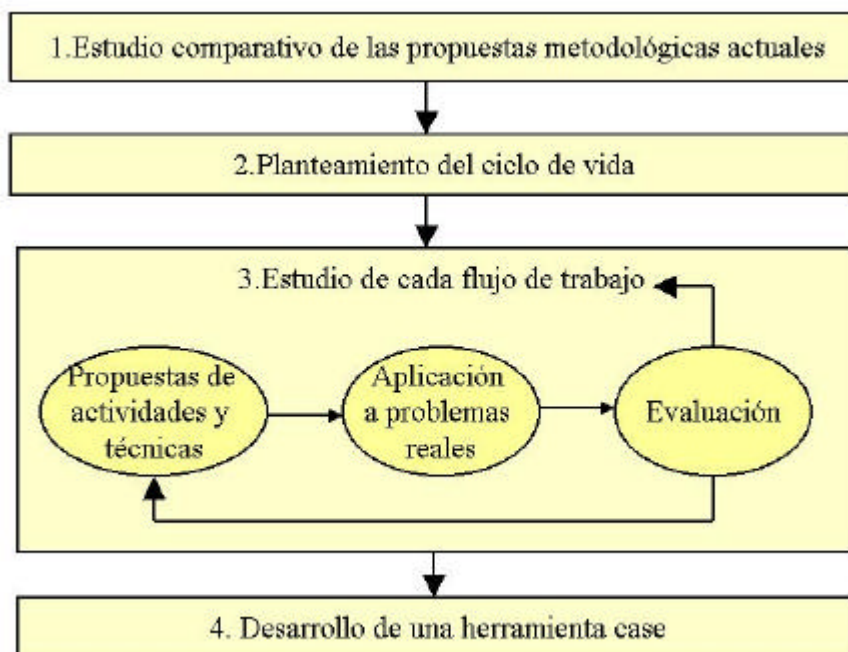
1.Estudio comparativo de las propuestas metodológicas actuales

2.Planteamiento del ciclo de vida

3.Estudio de cada flujo de trabajo

Propuestas de actividades y técnicas

Aplicación a problemas reales

Evaluación

4. Desarrollo de una herramienta case